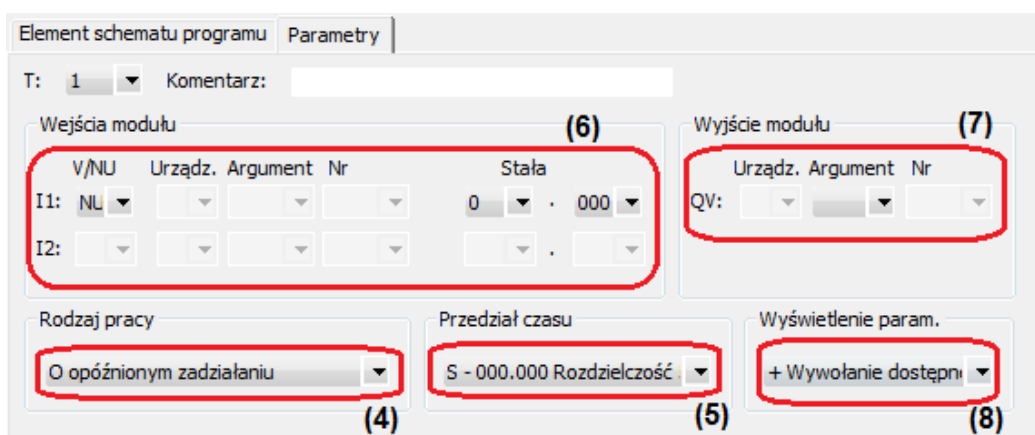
Element schematu programu | Parametry

T: 1 Komentarz:

Wejścia modułu (6)

V/NU Urządz. Argument Nr Stała

I1: NU 0 . 000

I2: .

Wyjście modułu (7)

Urządz. Argument Nr

QV:

Rodzaj pracy

O opóźnionym zadziałaniu

(4)

Przedział czasu

S - 000.000 Rozdzielczość

(5)

Wyświetlenie param.

+ Wywołanie dostępn

(8)